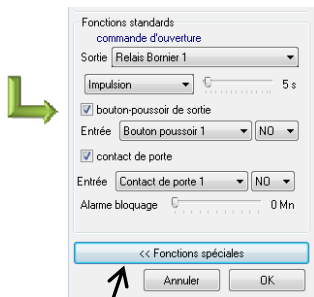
Fonctions standards
commande d'ouverture
Sortie Relais Bornier 1
Impulsion 5 s
bouton-poussoir de sortie
Entrée Bouton poussoir 1 NO
contact de porte
Entrée Contact de porte 1 NO
Alarme bloquage 0 Mn
<< Fonctions spéciales
Annuler OK